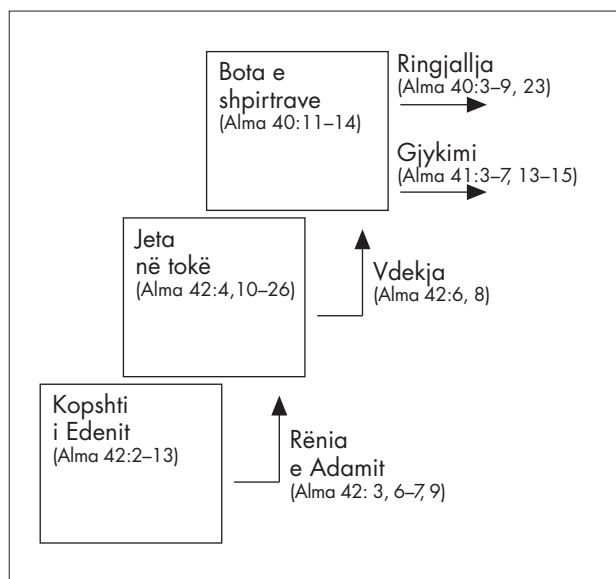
Bota e shpirtrave
(Alma 40:11–14)

Ringjallja
(Alma 40:3–9, 23)

Gjykimi
(Alma 41:3–7, 13–15)

Jeta në tokë
(Alma 42:4,10–26)

Vdekja
(Alma 42:6, 8)

Kopshti i Edenit
(Alma 42:2–13)

Rënia e Adamit
(Alma 42: 3, 6–7, 9)